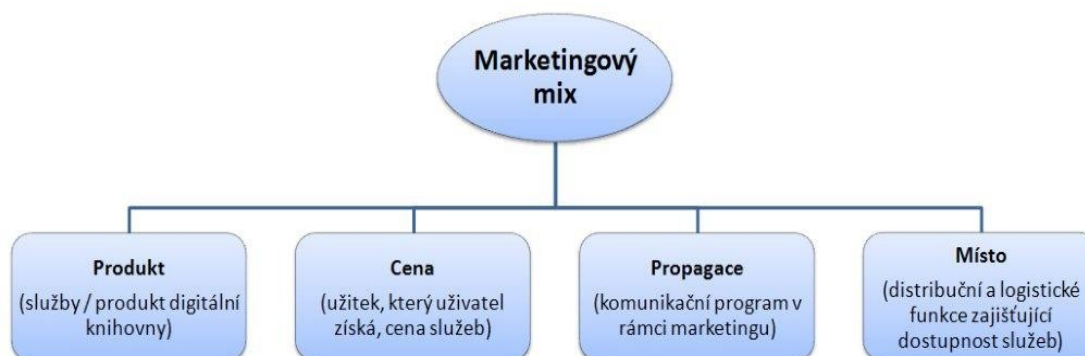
Marketingový mix

Produkt
(služby / produkt digitální knihovny)

Cena
(užitek, který uživatel získá, cena služeb)

Propagace
(komunikační program v rámci marketingu)

Místo
(distribuční a logistické funkce zajišťující dostupnost služeb)